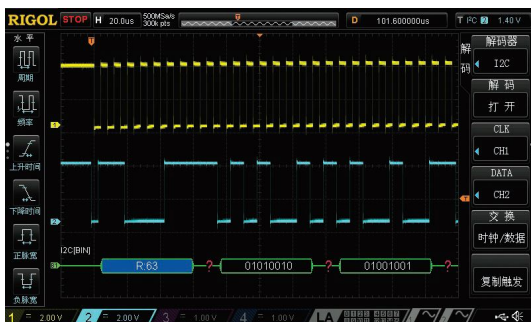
RIGOL STOP H 20.0us 500MSa/s 300k pts D 101.600000us T PC 2 1.40 V

水平
周期
频率
上升时间
下降时间
正脉宽
负脉宽

解码 解码器
I2C
解码
打开
CLK
CH1
DATA
CH2
交换
时钟/数据
复制触发

I2C[BIN]
R:63
?
01010010
?
01001001
?

1 = 2.00 V 2 = 2.00 V 3 = 1.00 V 4 = 1.00 V LA